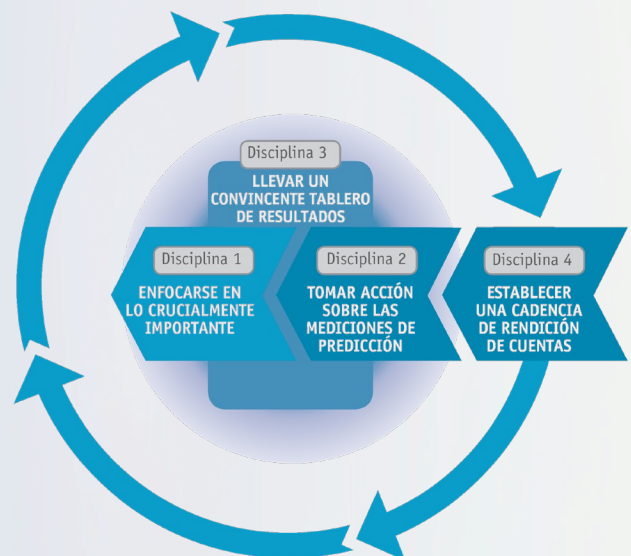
Disciplina 3
LLEVAR UN CONVINCENTE TABLERO DE RESULTADOS

Disciplina 1
ENFOCARSE EN LO CRUCIALMENTE IMPORTANTE

Disciplina 2
TOMAR ACCIÓN SOBRE LAS MEDICIONES DE PREDICCIÓN

Disciplina 4
ESTABLECER UNA CADENCIA DE RENDICIÓN DE CUENTAS